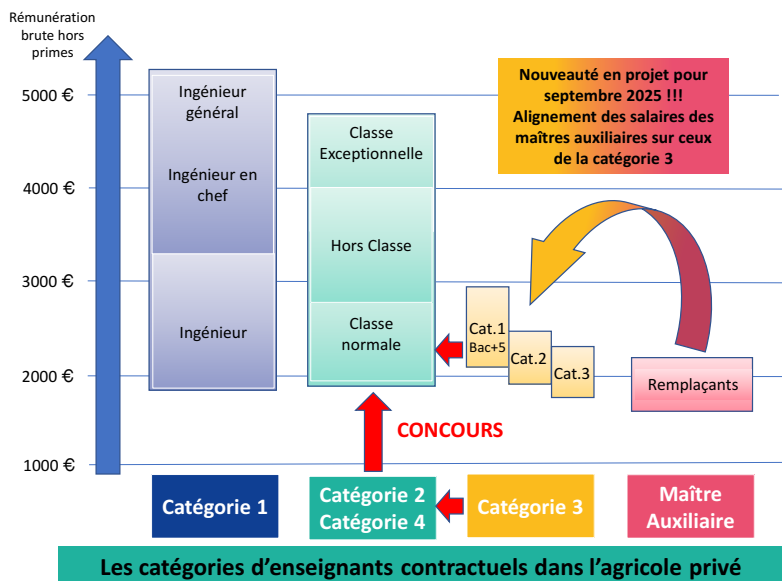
Rémunération brute hors primes

5000 €

4000 €

3000 €

2000 €

1000 €

Ingénieur général

Ingénieur en chef

Ingénieur

Classe Exceptionnelle

Hors Classe

Classe normale

Nouveauté en projet pour septembre 2025 !!! Alignement des salaires des maîtres auxiliaires sur ceux de la catégorie 3

Cat.1 Bac+5

Cat.2

Cat.3

Remplaçants

CONCOURS

Catégorie 1

Catégorie 2 Catégorie 4

Catégorie 3

Maître Auxiliaire

Les catégories d'enseignants contractuels dans l'agricole privé